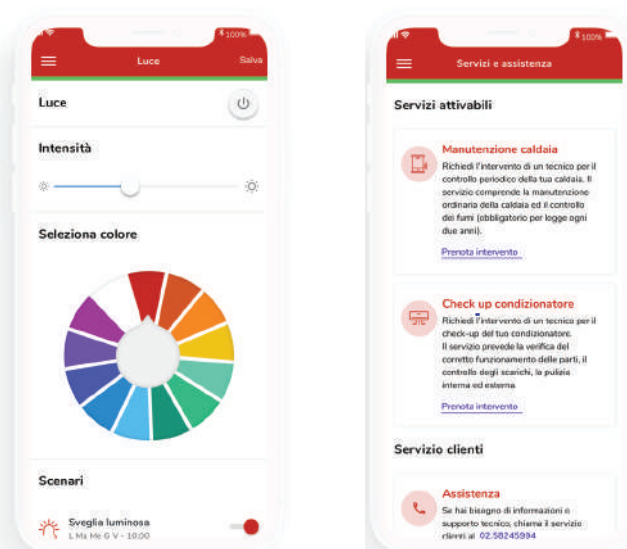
100%

Luce

Salva

Luce

Intensità

Seleziona colore

Scenari

Sveglia luminosa

L Ma Me G V - 10:00

100%

Servizi e assistenza

Servizi attivabili

Manutenzione caldaia

Richiedi l'intervento di un tecnico per il controllo periodico della tua caldaia. Il servizio comprende la manutenzione ordinaria della caldaia ed il controllo dei fumi (obbligatorio per legge ogni due anni).

Prenota intervento

Check up condizionatore

Richiedi l'intervento di un tecnico per il check-up del tuo condizionatore. Il servizio prevede la verifica del corretto funzionamento delle parti, il controllo degli scarichi, la pulizia interna ed esterna.

Prenota intervento

Servizio clienti

Assistenza

Se hai bisogno di informazioni o supporto tecnico, chiama il servizio clienti al 02.58245994